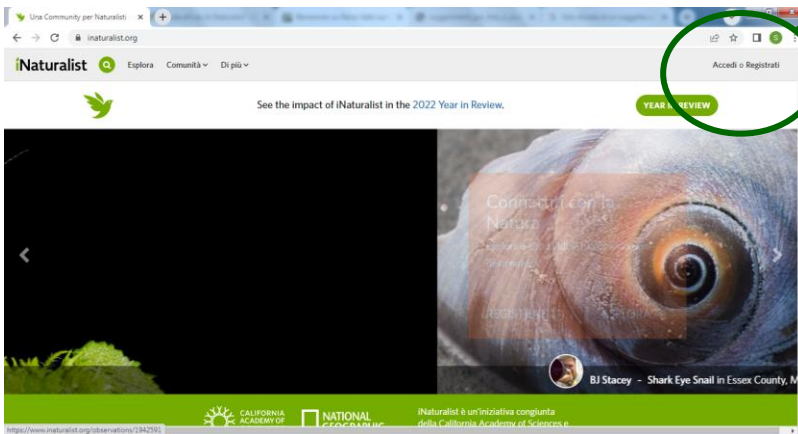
Una Community per Naturalisti ×
inaturalist.org

iNaturalist Esplora Comunità Di più

Accedi o Registrati

See the impact of iNaturalist in the 2022 Year in Review.

YEAR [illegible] REVIEW

Connettiti con la Natura

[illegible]

BJ Stacey - Shark Eye Snail in Essex County, M

CALIFORNIA ACADEMY OF

NATIONAL GEOGRAPHIC

iNaturalist è un'iniziativa congiunta della California Academy of Sciences e

https://www.inaturalist.org/observations/1942591